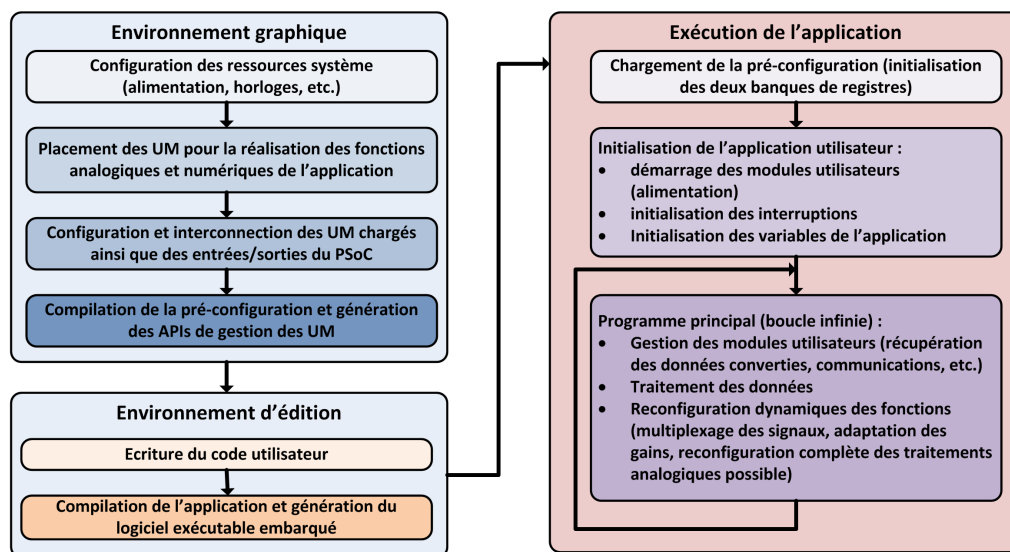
Environnement graphique

Configuration des ressources système (alimentation, horloges, etc.)

Placement des UM pour la réalisation des fonctions analogiques et numériques de l'application

Configuration et interconnection des UM chargés ainsi que des entrées/sorties du PSoC

Compilation de la pré-configuration et génération des APIs de gestion des UM

Environnement d'édition

Ecriture du code utilisateur

Compilation de l'application et génération du logiciel exécutable embarqué

Exécution de l'application

Chargement de la pré-configuration (initialisation des deux banques de registres)

Initialisation de l'application utilisateur :
• démarrage des modules utilisateurs (alimentation)
• initialisation des interruptions
• Initialisation des variables de l'application

Programme principal (boucle infinie) :
• Gestion des modules utilisateurs (récupération des données converties, communications, etc.)
• Traitement des données
• Reconfiguration dynamiques des fonctions (multiplexage des signaux, adaptation des gains, reconfiguration complète des traitements analogiques possible)